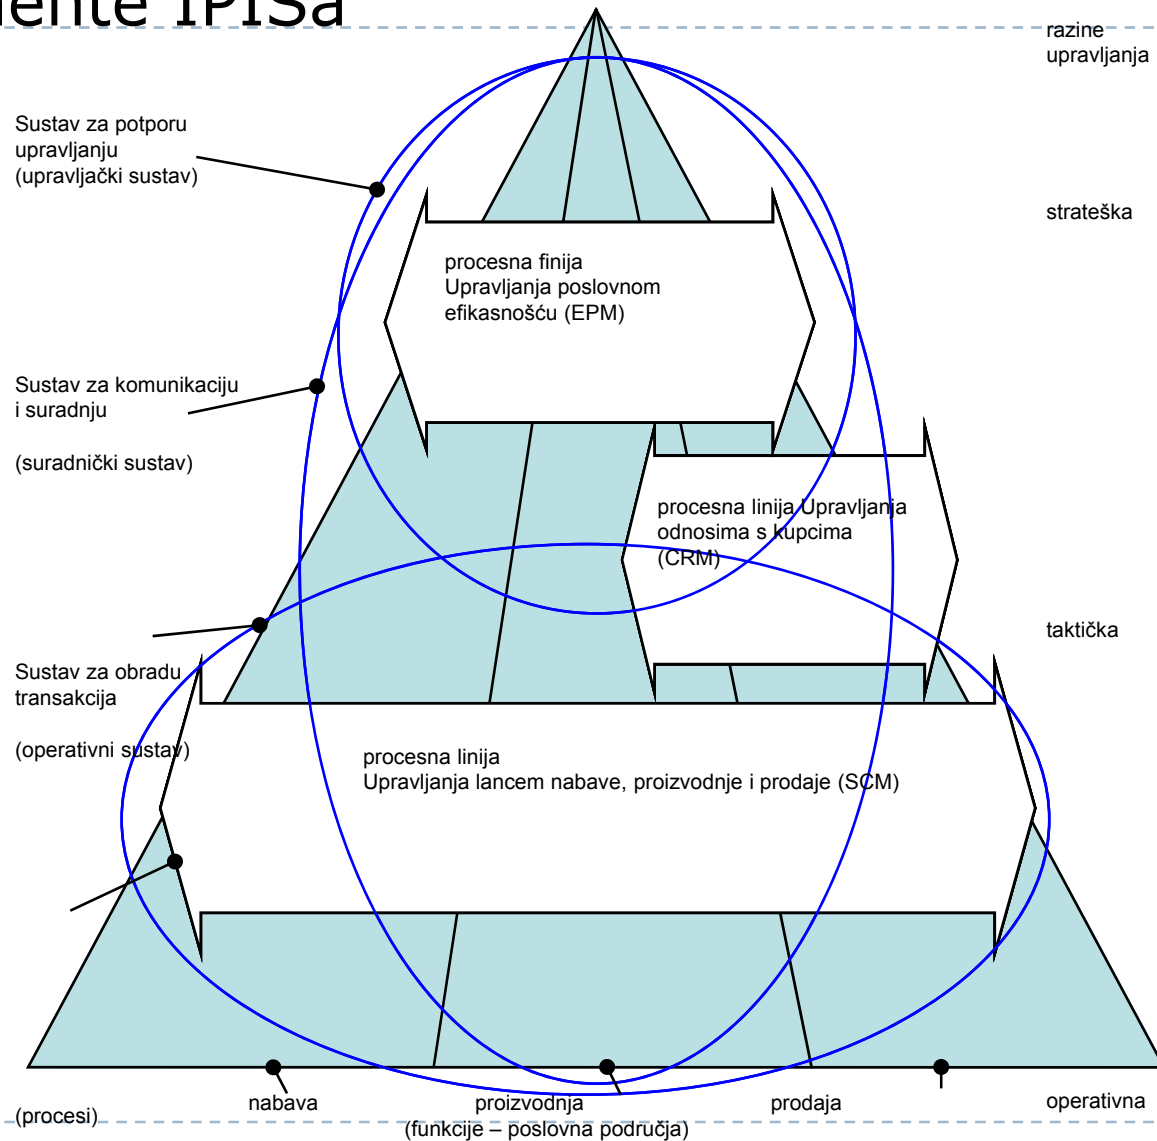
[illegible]ente IPISa

razine upravljanja

Sustav za potporu upravljanju (upravljački sustav)

strateška

procesna finija Upravljanja poslovnom efikasnošću (EPM)

Sustav za komunikaciju i suradnju

(suradnički sustav)

procesna linija Upravljanja odnosima s kupcima (CRM)

taktička

Sustav za obradu transakcija

(operativni sustav)

procesna linija Upravljanja lancem nabave, proizvodnje i prodaje (SCM)

(procesi)

nabava

proizvodnja

(funkcije – poslovna područja)

prodaja

operativna